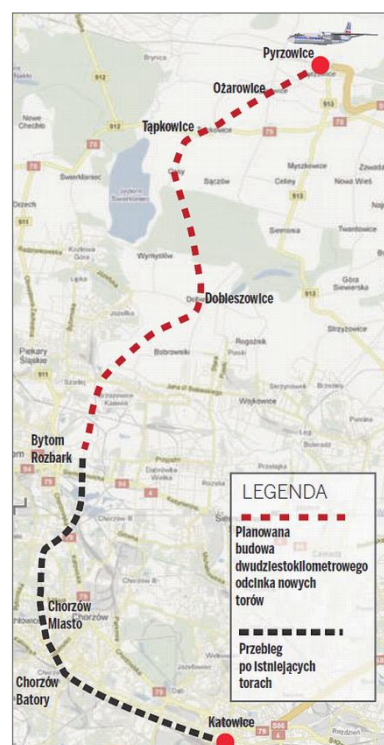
Pyrzowice

Ożarowice

Tąpkowice

Dobieszowice

Bytom Rozbark

Chorzów Miasto

Chorzów Batory

Katowice

LEGENDA

Planowana budowa dwudziestokilometrowego odcinka nowych torów

Przebieg po istniejących torach